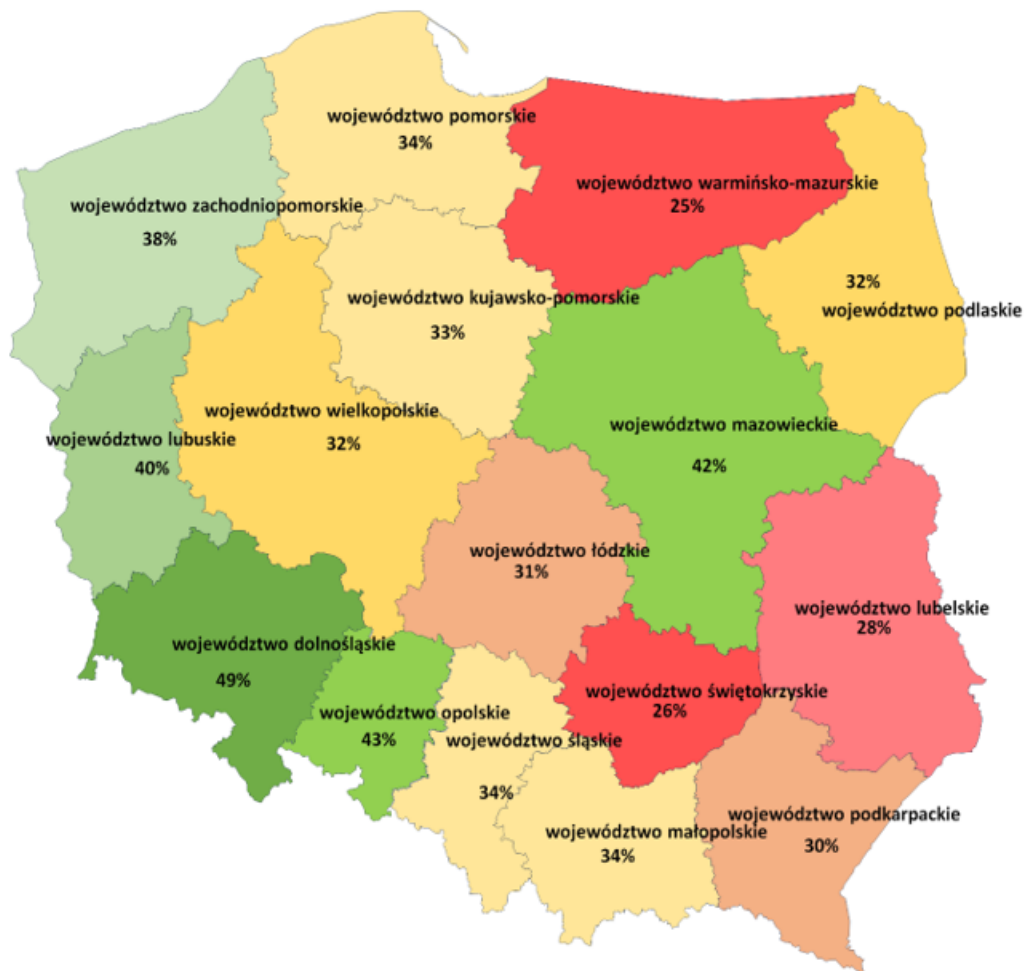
województwo pomorskie
34%

województwo warmińsko-mazurskie
25%

województwo zachodniopomorskie
38%

32%
województwo podlaskie

województwo kujawsko-pomorskie
33%

województwo wielkopolskie
32%

województwo lubuskie
40%

województwo mazowieckie
42%

województwo łódzkie
31%

województwo lubelskie
28%

województwo dolnośląskie
49%

województwo opolskie
43%

województwo świętokrzyskie
26%

województwo śląskie
34%

województwo małopolskie
34%

województwo podkarpackie
30%